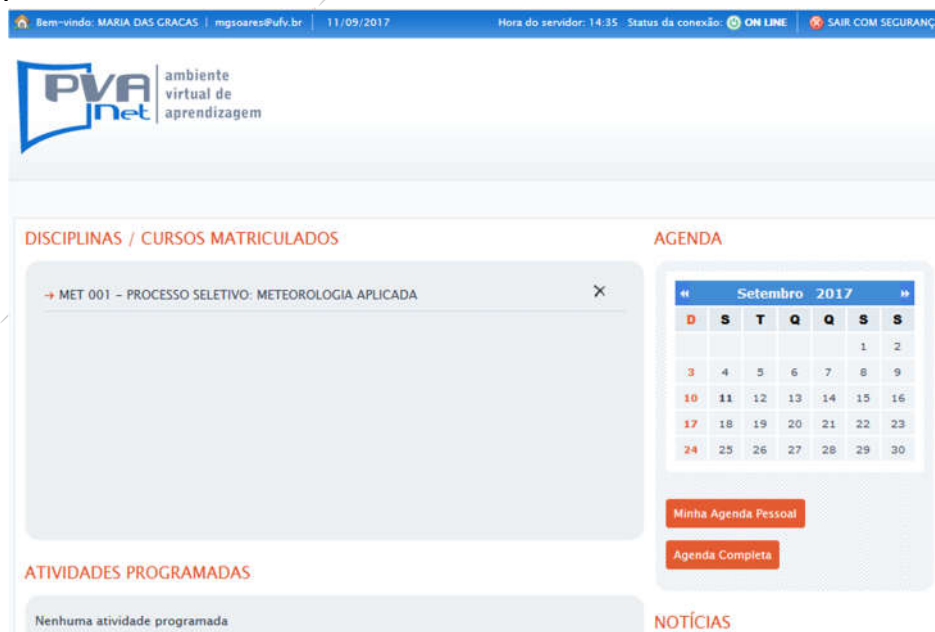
Bem-vindo: MARIA DAS GRACAS | mgsoares@ufv.br | 11/09/2017 Hora do servidor: 14:35 Status da conexão: ON LINE SAIR COM SEGURANÇ

PVA Net ambiente virtual de aprendizagem

DISCIPLINAS / CURSOS MATRICULADOS

→ MET 001 – PROCESSO SELETIVO: METEOROLOGIA APLICADA ×

ATIVIDADES PROGRAMADAS

Nenhuma atividade programada

AGENDA

« Setembro 2017 »

| D | S | T | Q | Q | S | S |
|---|---|---|---|---|---|---|
| | | | | | 1 | 2 |
| 3 | 4 | 5 | 6 | 7 | 8 | 9 |
| 10 | 11 | 12 | 13 | 14 | 15 | 16 |
| 17 | 18 | 19 | 20 | 21 | 22 | 23 |
| 24 | 25 | 26 | 27 | 28 | 29 | 30 |

Minha Agenda Pessoal

Agenda Completa

NOTÍCIAS